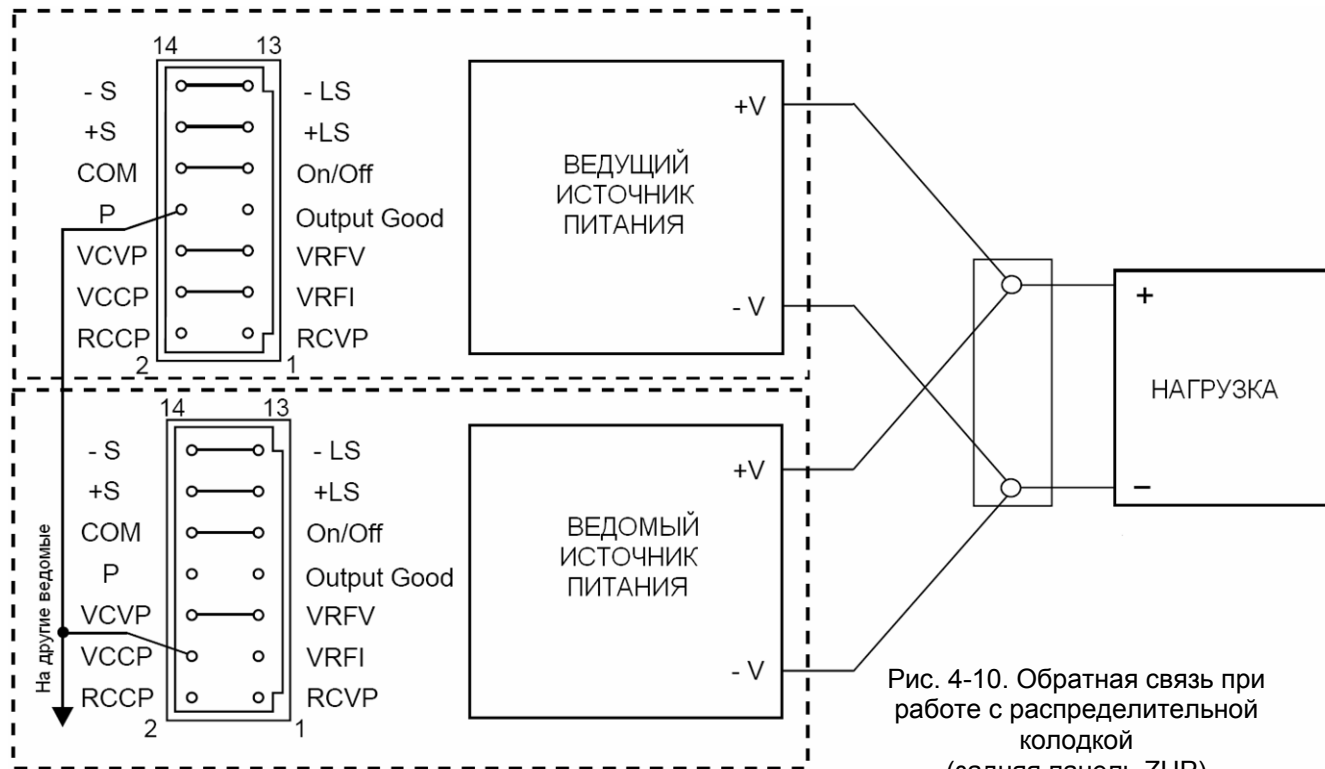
14 13
- S
+S
COM
P
VCVP
VCCP
RCCP
2
- LS
+LS
On/Off
Output Good
VRFV
VRFI
RCVP
1

ВЕДУЩИЙ ИСТОЧНИК ПИТАНИЯ

+V
- V

14 13
- S
+S
COM
P
VCVP
VCCP
RCCP
2
- LS
+LS
On/Off
Output Good
VRFV
VRFI
RCVP
1

На другие ведомые

ВЕДОМЫЙ ИСТОЧНИК ПИТАНИЯ

+V
- V

+
НАГРУЗКА
–

Рис. 4-10. Обратная связь при работе с распределительной колодкой
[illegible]